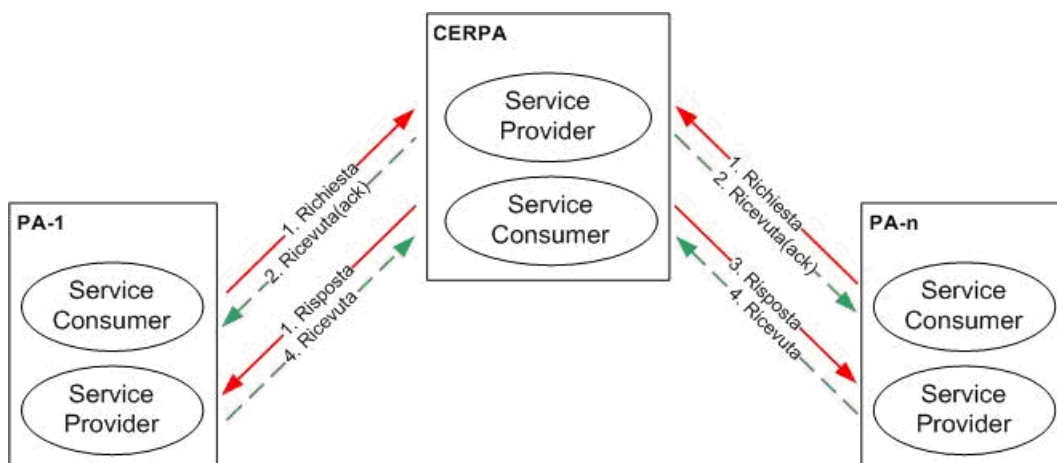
CERPA

Service Provider

Service Consumer

PA-1

Service Consumer

Service Provider

1. Richiesta
2. Ricevuta(ack)

1. Risposta
4. Ricevuta

1. Richiesta
2. Ricevuta(ack)

3. Risposta
4. Ricevuta

PA-n

Service Consumer

Service Provider